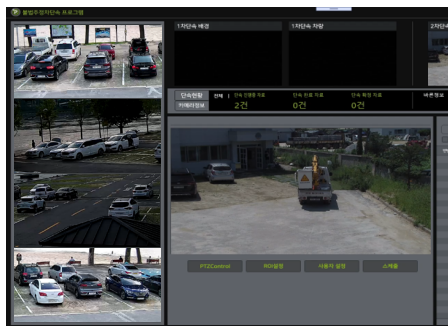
불법주정차단속 프로그램

1차단속 배경

1차단속 차량

2차단

단속현황

카메라정보

전체

단속 진행중 차량

2건

단속 완료 차량

0건

단속 확정 차량

0건

버튼정보

PTZControl

ROI설정

자동차 설정

스캐용